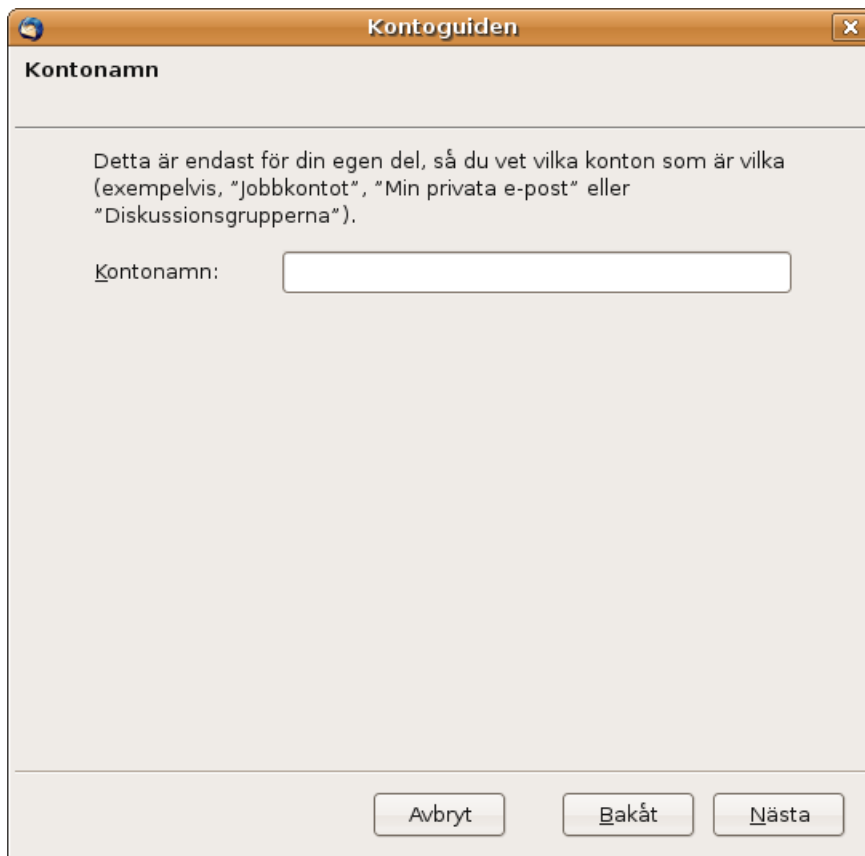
Kontoguiden

Kontonamn

Detta är endast för din egen del, så du vet vilka konton som är vilka (exempelvis, "Jobbkontot", "Min privata e-post" eller "Diskussionsgrupperna").

Kontonamn:

Avbryt

Bakåt

Nästa